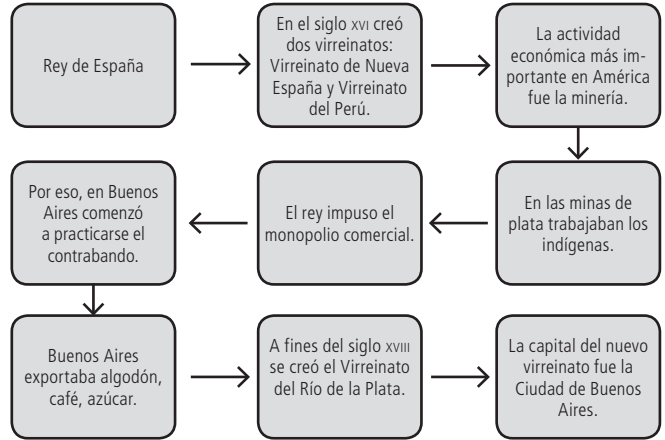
Rey de España

En el siglo XVI creó dos virreinatos: Virreinato de Nueva España y Virreinato del Perú.

La actividad económica más importante en América fue la minería.

En las minas de plata trabajaban los indígenas.

El rey impuso el monopolio comercial.

Por eso, en Buenos Aires comenzó a practicarse el contrabando.

Buenos Aires exportaba algodón, café, azúcar.

A fines del siglo XVIII se creó el Virreinato del Río de la Plata.

La capital del nuevo virreinato fue la Ciudad de Buenos Aires.